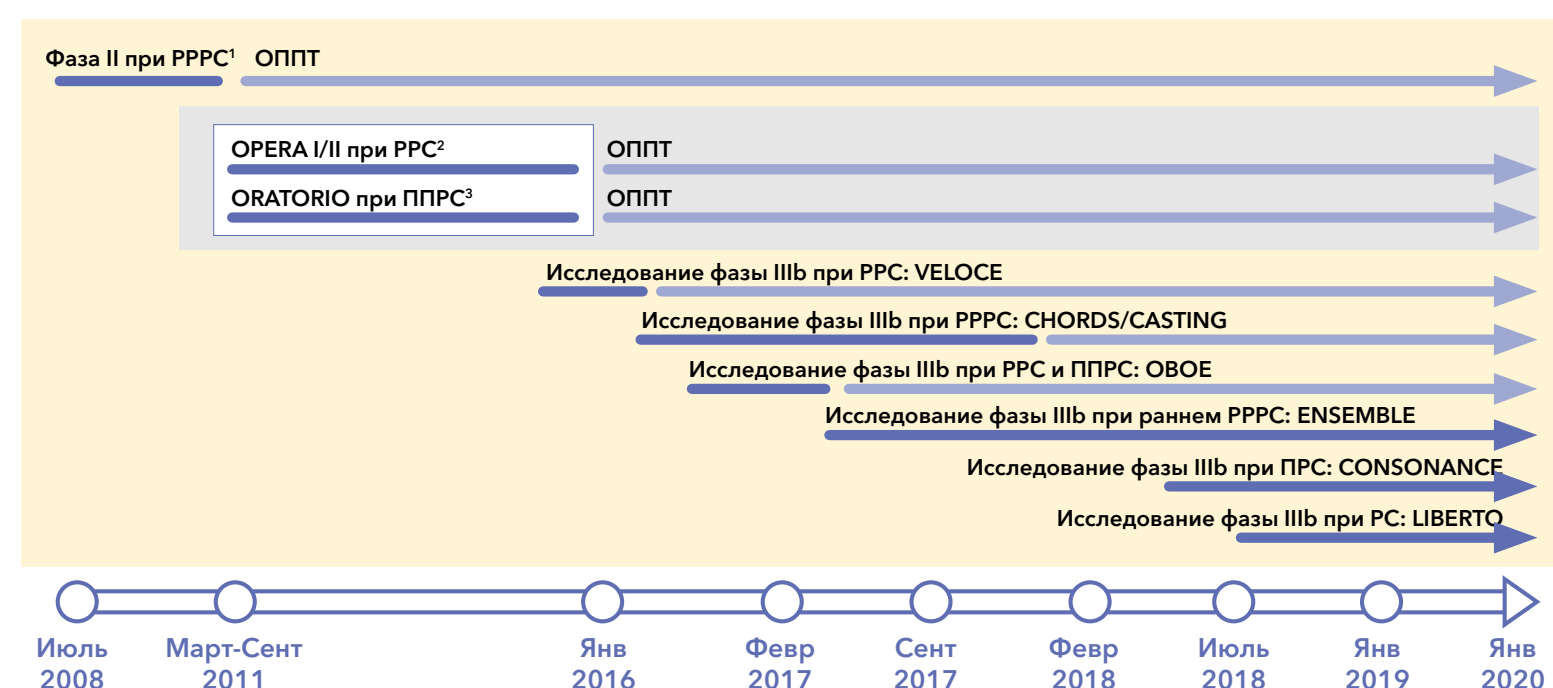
Фаза II при РРРС$^1$ ОППТ

OPERA I/II при РРС$^2$ ОППТ

ORATORIO при ППРС$^3$ ОППТ

Исследование фазы IIIb при РРС: VELOCE

Исследование фазы IIIb при РРРС: CHORDS/CASTING

Исследование фазы IIIb при РРС и ППРС: OBOE

Исследование фазы IIIb при раннем РРРС: ENSEMBLE

Исследование фазы IIIb при ПРС: CONSONANCE

Исследование фазы IIIb при РС: LIBERTO

Июль 2008

Март-Сент 2011

Янв 2016

Февр 2017

Сент 2017

Февр 2018

Июль 2018

Янв 2019

Янв 2020